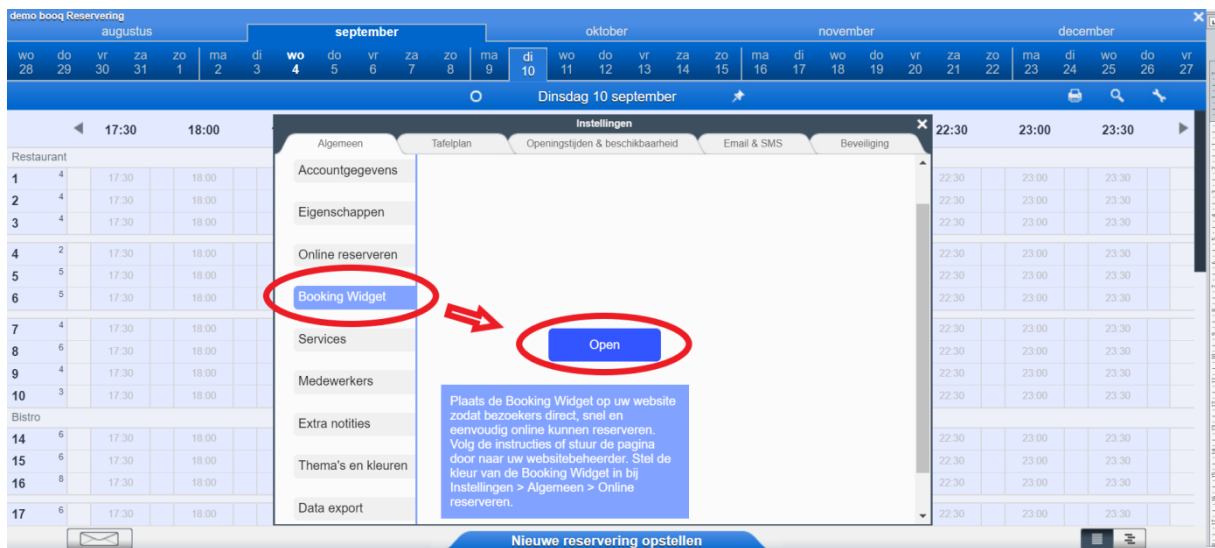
demo booq Reservering

augustus | september | oktober | november | december

wo 28 | do 29 | vr 30 | za 31 | zo 1 | ma 2 | di 3 | wo 4 | do 5 | vr 6 | za 7 | zo 8 | ma 9 | di 10 | wo 11 | do 12 | vr 13 | za 14 | zo 15 | ma 16 | di 17 | wo 18 | do 19 | vr 20 | za 21 | zo 22 | ma 23 | di 24 | wo 25 | do 26 | vr 27

Dinsdag 10 september

17:30 18:00 22:30 23:00 23:30

Restaurant
1 4
2 4
3 4
4 2
5 5
6 5
7 4
8 6
9 4
10 3
Bistro
14 6
15 6
16 8
17 6

Instellingen

Algemeen | Tafelplan | Openingstijden & beschikbaarheid | Email & SMS | Beveiliging

Accountgegevens
Eigenschappen
Online reserveren
Booking Widget
Services
Medewerkers
Extra notities
Thema's en kleuren
Data export

Open

Plaats de Booking Widget op uw website zodat bezoekers direct, snel en eenvoudig online kunnen reserveren. Volg de instructies of stuur de pagina door naar uw websitebeheerder. Stel de kleur van de Booking Widget in bij Instellingen > Algemeen > Online reserveren.

Nieuwe reservering opstellen